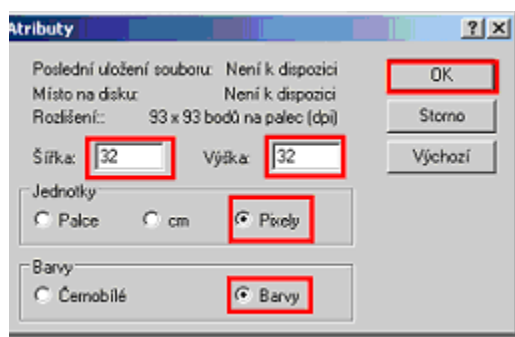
Atributy

?

Poslední uložení souboru: Není k dispozici
Místo na disku: Není k dispozici
Rozlišení:: 93 x 93 bodů na palec (dpi)

Šířka: 32
Výška: 32

Jednotky
Palce
cm
Pixely

Barvy
Černobílé
Barvy

OK
Storno
Výchozí